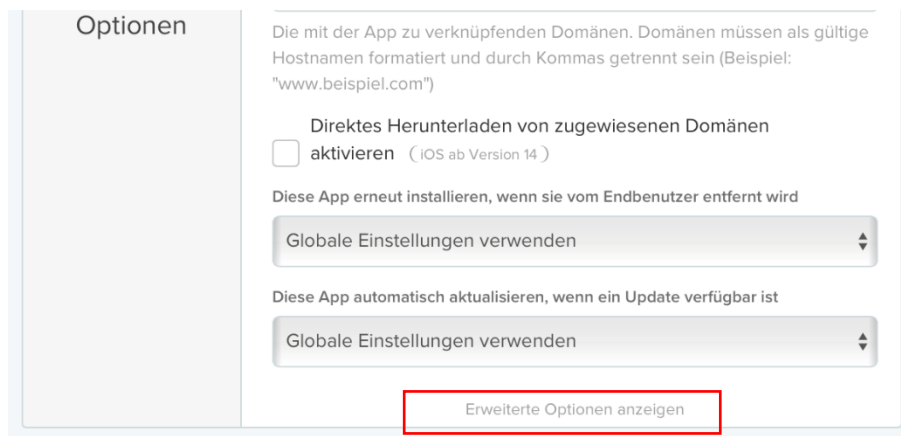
Optionen

Die mit der App zu verknüpfenden Domänen. Domänen müssen als gültige Hostnamen formatiert und durch Kommas getrennt sein (Beispiel: "www.beispiel.com")

Direktes Herunterladen von zugewiesenen Domänen aktivieren (iOS ab Version 14)

Diese App erneut installieren, wenn sie vom Endbenutzer entfernt wird

Globale Einstellungen verwenden

Diese App automatisch aktualisieren, wenn ein Update verfügbar ist

Globale Einstellungen verwenden

Erweiterte Optionen anzeigen